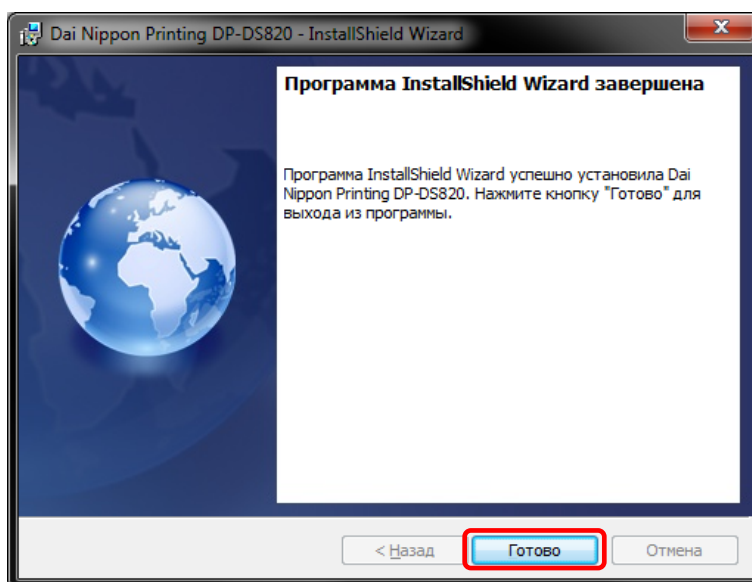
Dai Nippon Printing DP-DS820 - InstallShield Wizard

Программа InstallShield Wizard завершена

Программа InstallShield Wizard успешно установила Dai Nippon Printing DP-DS820. Нажмите кнопку "Готово" для выхода из программы.

< Назад

Готово

Отмена